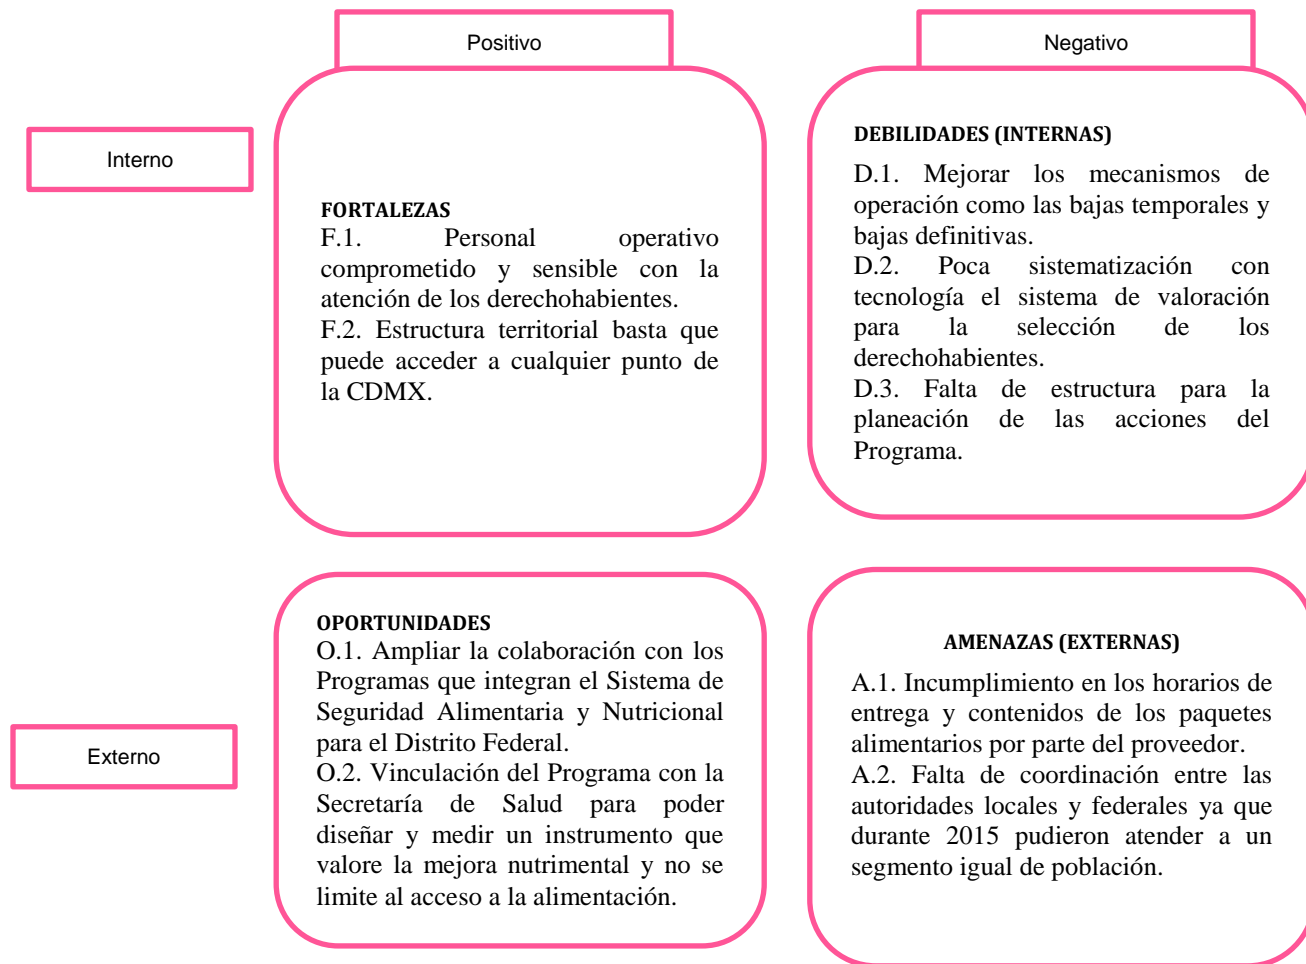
Positivo

Negativo

Interno

FORTALEZAS
F.1. Personal operativo comprometido y sensible con la atención de los derechohabientes.
F.2. Estructura territorial basta que puede acceder a cualquier punto de la CDMX.

DEBILIDADES (INTERNAS)
D.1. Mejorar los mecanismos de operación como las bajas temporales y bajas definitivas.
D.2. Poca sistematización con tecnología el sistema de valoración para la selección de los derechohabientes.
D.3. Falta de estructura para la planeación de las acciones del Programa.

Externo

OPORTUNIDADES
O.1. Ampliar la colaboración con los Programas que integran el Sistema de Seguridad Alimentaria y Nutricional para el Distrito Federal.
O.2. Vinculación del Programa con la Secretaría de Salud para poder diseñar y medir un instrumento que valore la mejora nutrimental y no se limite al acceso a la alimentación.

AMENAZAS (EXTERNAS)
A.1. Incumplimiento en los horarios de entrega y contenidos de los paquetes alimentarios por parte del proveedor.
A.2. Falta de coordinación entre las autoridades locales y federales ya que durante 2015 pudieron atender a un segmento igual de población.